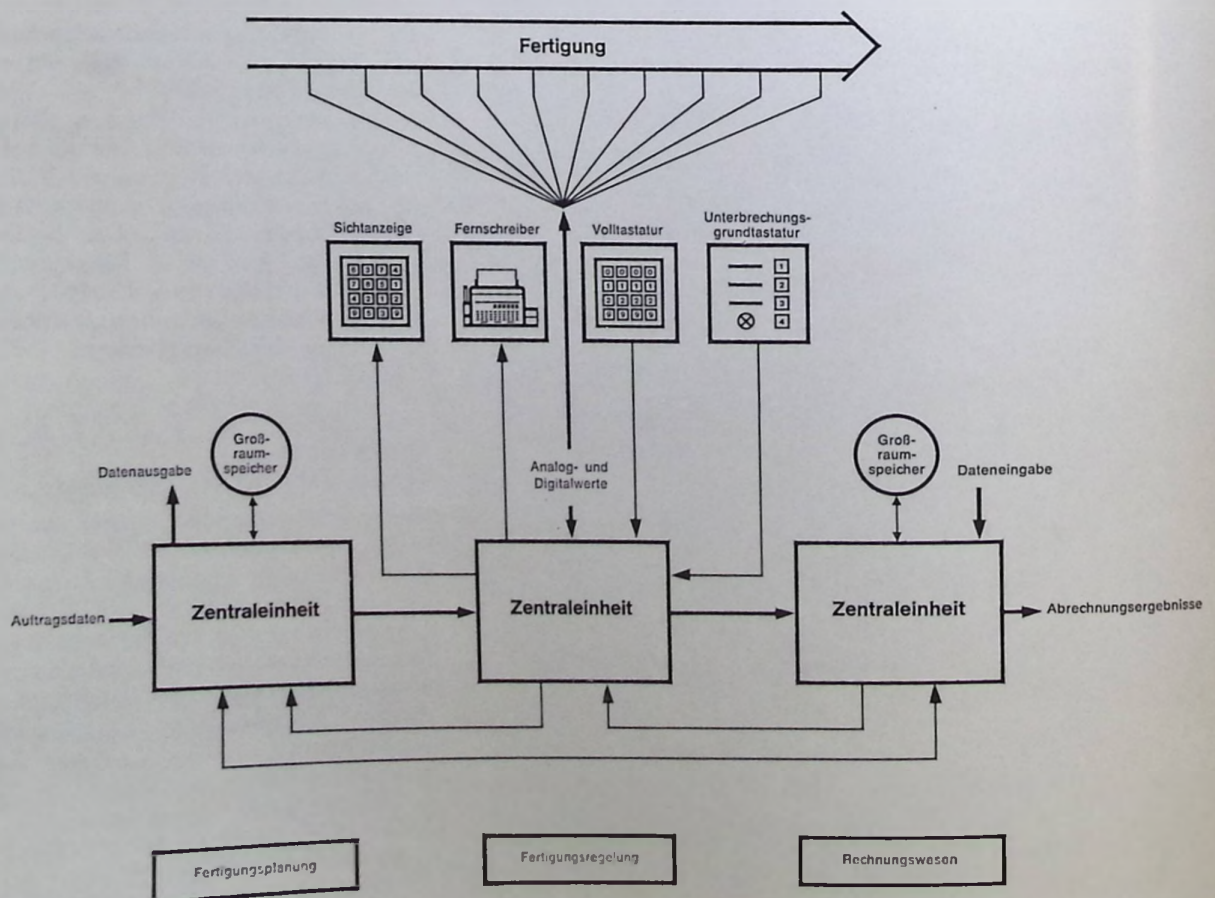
Fertigung

Sichtanzeige

Fernschreiber

Volltastatur

Unterbrechungsgrundtastatur

1
2
3
4

Datenausgabe

Groß-raum-speicher

Analog- und Digitalwerte

Groß-raum-speicher

Dateneingabe

Auftragsdaten

Zentraleinheit

Zentraleinheit

Zentraleinheit

Abrechnungsergebnisse

Fertigungsplanung

Fertigungsregelung

Rechnungswesen